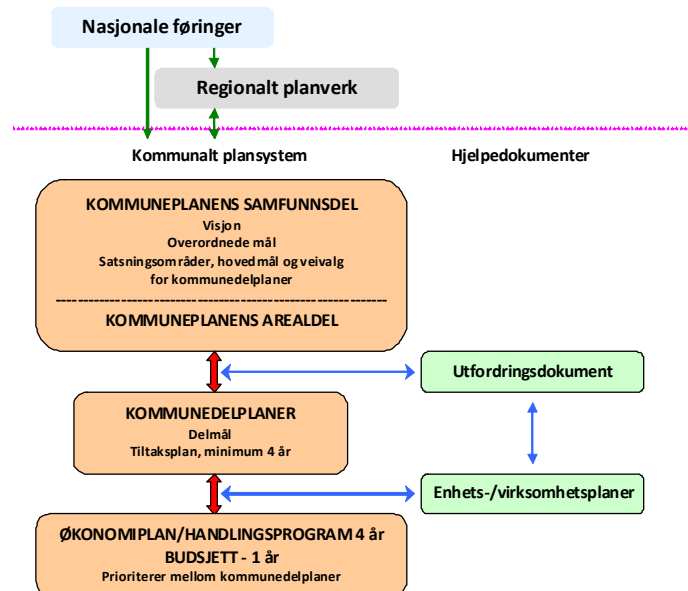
Nasjonale føringer

Regionalt planverk

Kommunalt plansystem

Hjelpedokumenter

KOMMUNEPLANENS SAMFUNNSDEL
Visjon
Overordnede mål
Satsningsområder, hovedmål og veivalg for kommunedelplaner

KOMMUNEPLANENS AREALDEL

Utfordringsdokument

KOMMUNEDELPLANER
Delmål
Tiltaksplan, minimum 4 år

Enhets-/virksomhetsplaner

ØKONOMIPLAN/HANDLINGSPROGRAM 4 år
BUDSJETT - 1 år
Prioriterer mellom kommunedelplaner